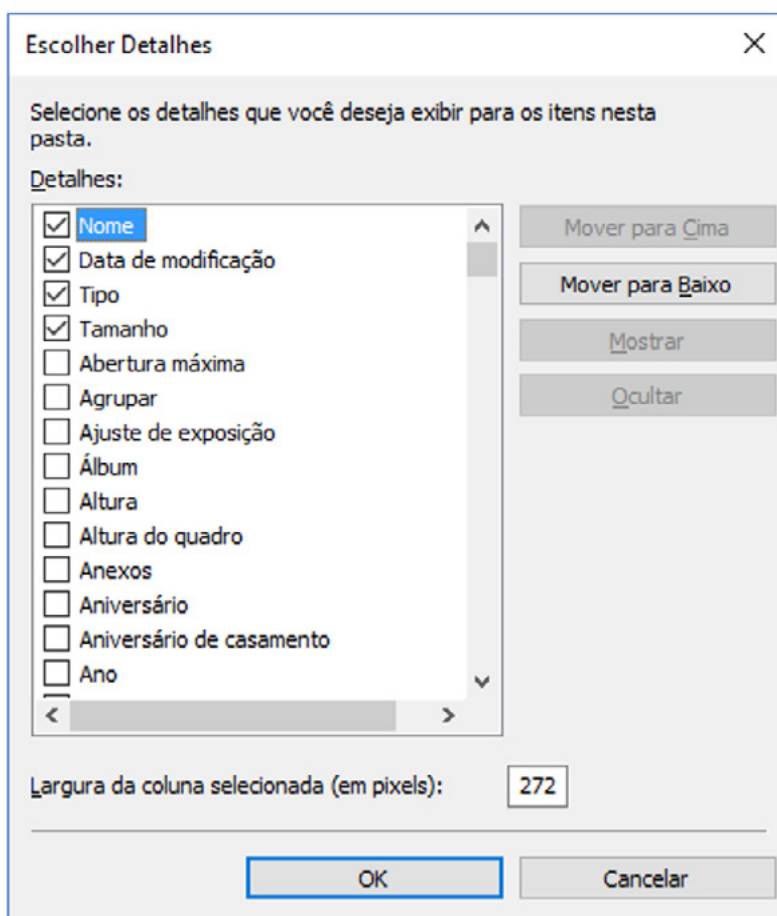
Escolher Detalhes

Selecione os detalhes que você deseja exibir para os itens nesta pasta.

Detalhes:

☑ Nome
☑ Data de modificação
☑ Tipo
☑ Tamanho
☐ Abertura máxima
☐ Agrupar
☐ Ajuste de exposição
☐ Álbum
☐ Altura
☐ Altura do quadro
☐ Anexos
☐ Aniversário
☐ Aniversário de casamento
☐ Ano

Mover para Cima
Mover para Baixo
Mostrar
Ocultar

Largura da coluna selecionada (em pixels): 272

OK
Cancelar